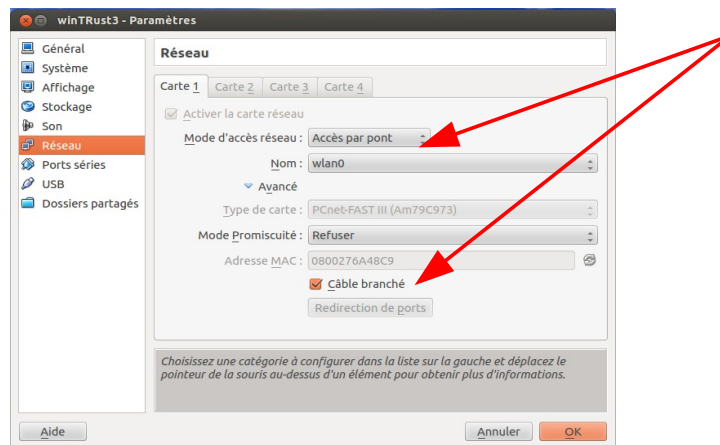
winTRust3 - Paramètres

Général
Système
Affichage
Stockage
Son
Réseau
Ports séries
USB
Dossiers partagés

Réseau

Carte 1 | Carte 2 | Carte 3 | Carte 4

Activer la carte réseau

Mode d'accès réseau : Accès par pont

Nom : wlan0

Avancé

Type de carte : PCnet-FAST III (Am79C973)

Mode Promiscuité : Refuser

Adresse MAC : 0800276A48C9

Câble branché

Redirection de ports

Choisissez une catégorie à configurer dans la liste sur la gauche et déplacez le pointeur de la souris au-dessus d'un élément pour obtenir plus d'informations.

Aide

Annuler

OK